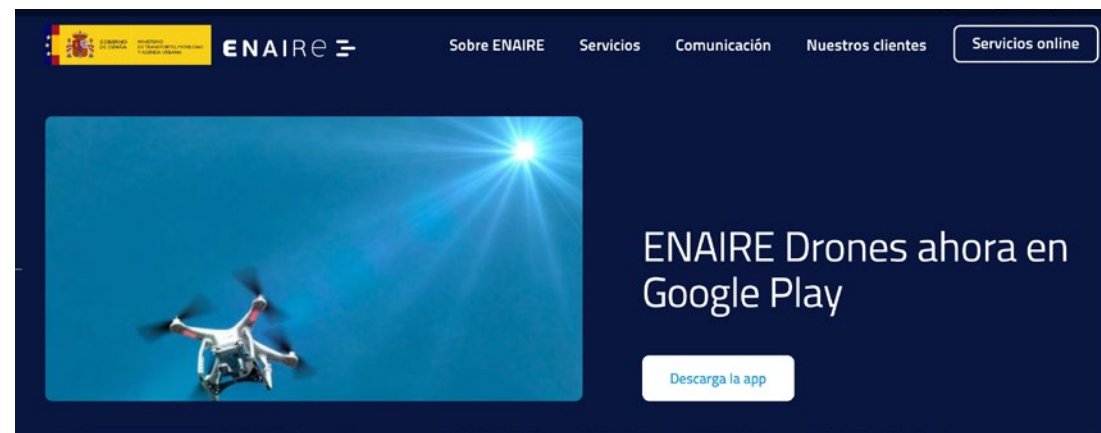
GOBIERNO DE ESPAÑA MINISTERIO DE TRANSPORTES, MOVILIDAD Y AGENDA URBANA

ENAIRE

Sobre ENAIRE Servicios Comunicación Nuestros clientes Servicios online

ENAIRE Drones ahora en Google Play

Descarga la app